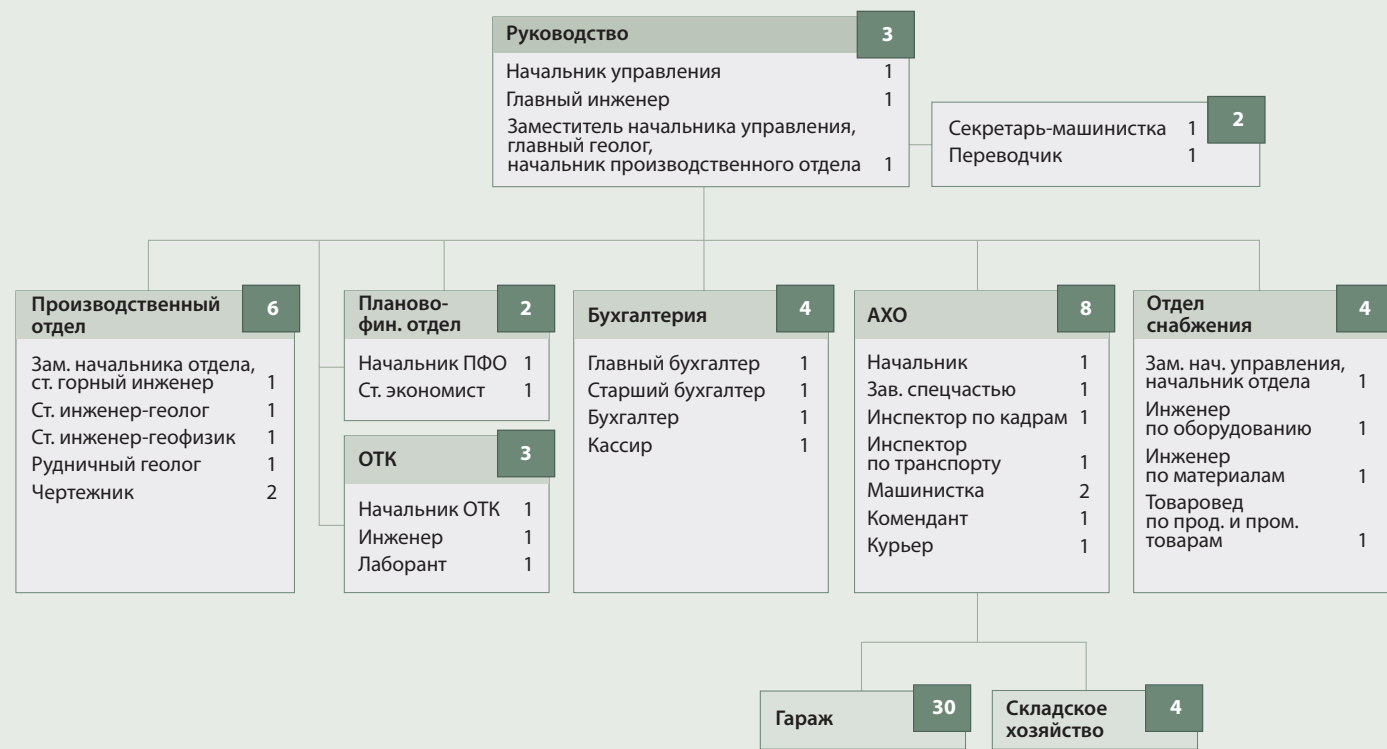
Руководство 3

Начальник управления 1
Главный инженер 1
Заместитель начальника управления, главный геолог, начальник производственного отдела 1

Секретарь-машинистка 1 2
Переводчик 1

Производственный отдел 6

Зам. начальника отдела, ст. горный инженер 1
Ст. инженер-геолог 1
Ст. инженер-геофизик 1
Рудничный геолог 1
Чертежник 2

Планово-фин. отдел 2

Начальник ПФО 1
Ст. экономист 1

ОТК 3

Начальник ОТК 1
Инженер 1
Лаборант 1

Бухгалтерия 4

Главный бухгалтер 1
Старший бухгалтер 1
Бухгалтер 1
Кассир 1

АХО 8

Начальник 1
Зав. спецчастью 1
Инспектор по кадрам 1
Инспектор по транспорту 1
Машинистка 2
Комендант 1
Курьер 1

Отдел снабжения 4

Зам. нач. управления, начальник отдела 1
Инженер по оборудованию 1
Инженер по материалам 1
Товаровед по прод. и пром. товарам 1

Гараж 30

Складское хозяйство 4